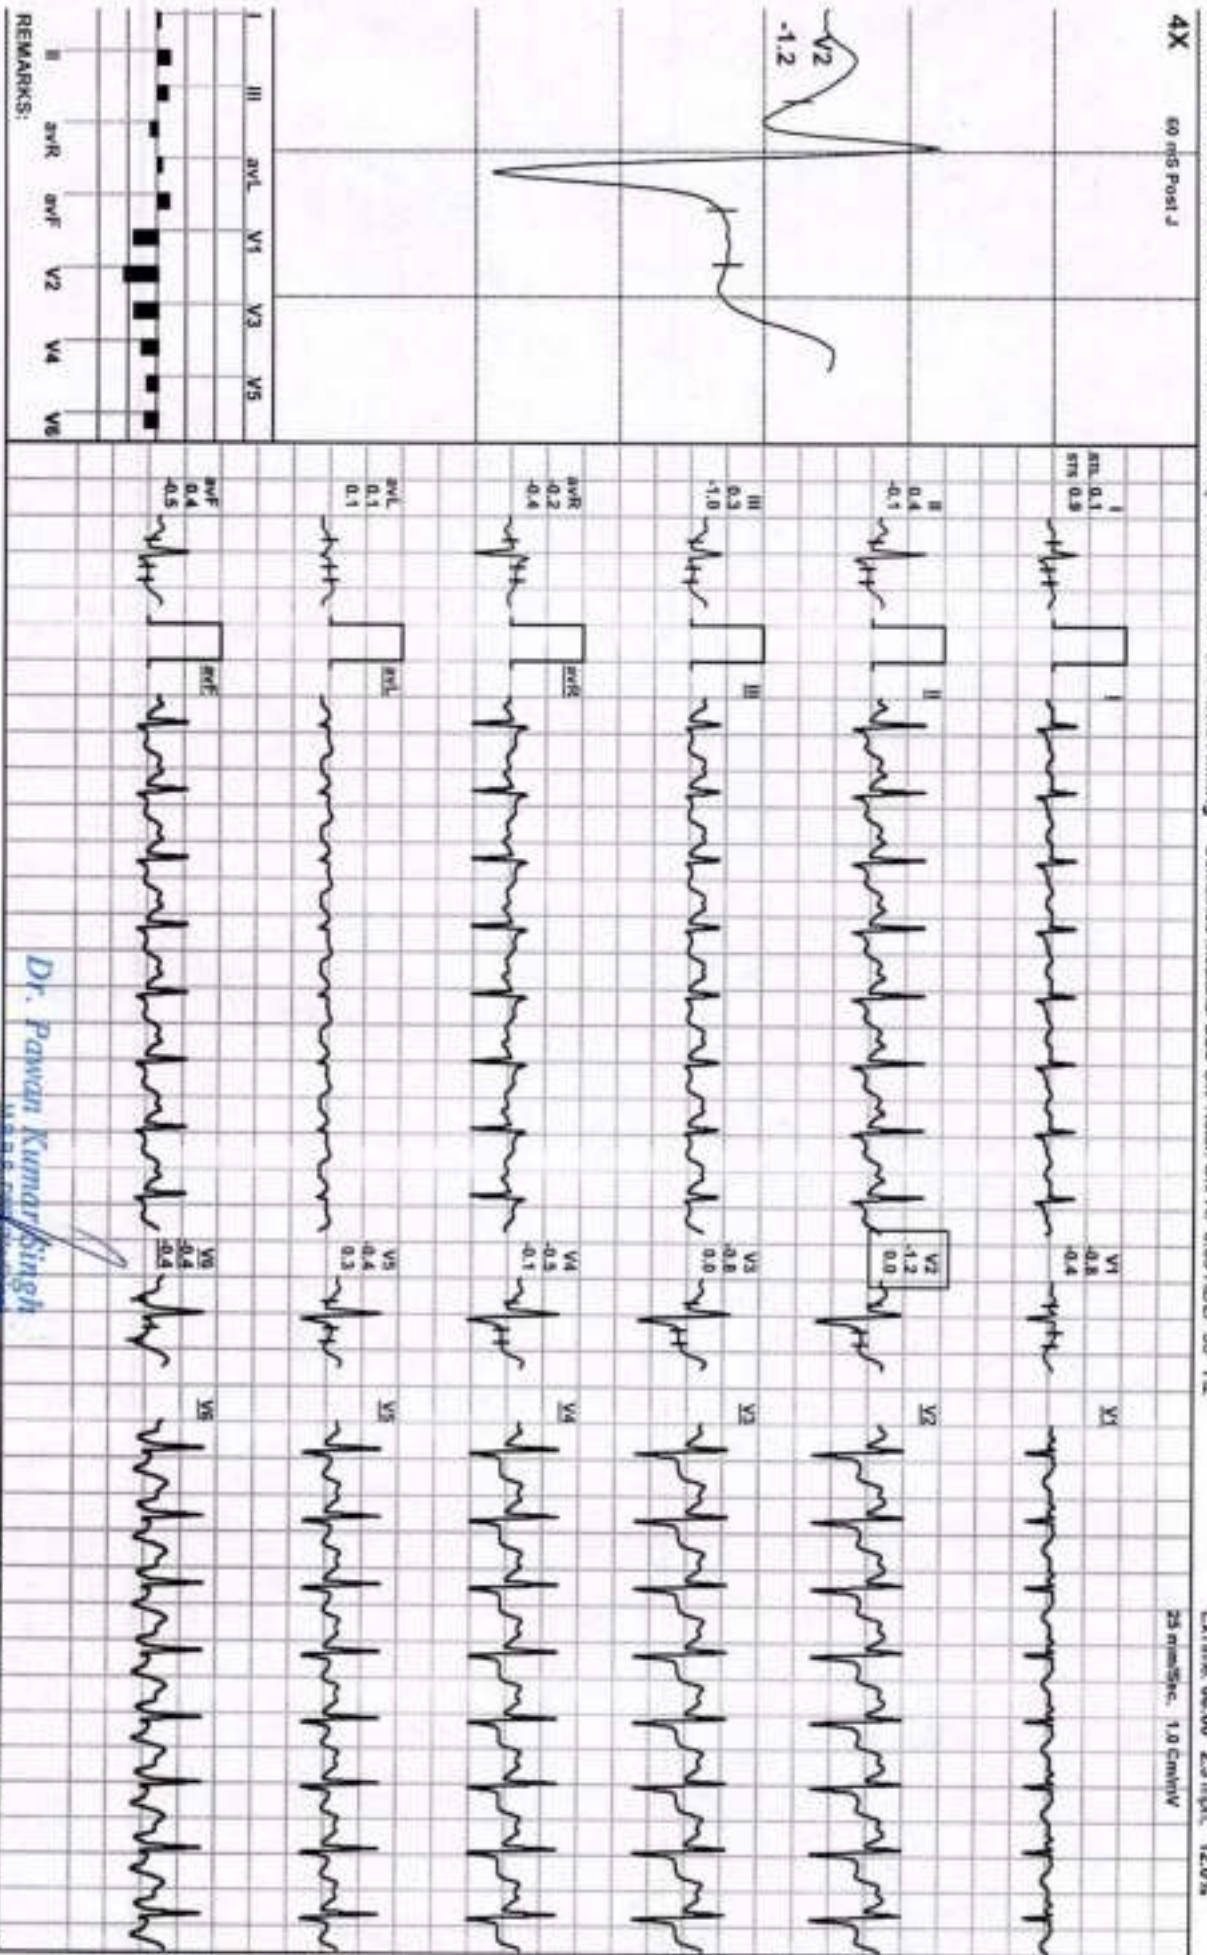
4X
60 mS Post J
V2
-1.2
I III avL V1 V3 V5
II avR avF V2 V4 V6
REMARKS:

25 mm/Sec. 1.0 Cm/mV

I
sm 0.1
sts 0.9

II
0.4
-0.1

III
0.3
-1.0

avR
-0.2
-0.4

avL
0.1
0.1

avF
0.4
-0.5

I
II
III
avR
avL
avF

V1
-0.8
-0.4

V2
-1.2
0.0

V3
-0.8
0.0

V4
-0.5
-0.1

V5
-0.4
0.3

V6
-0.4
-0.4

V1
V2
V3
V4
V5
V6

Dr. Pawan Kumar Singh